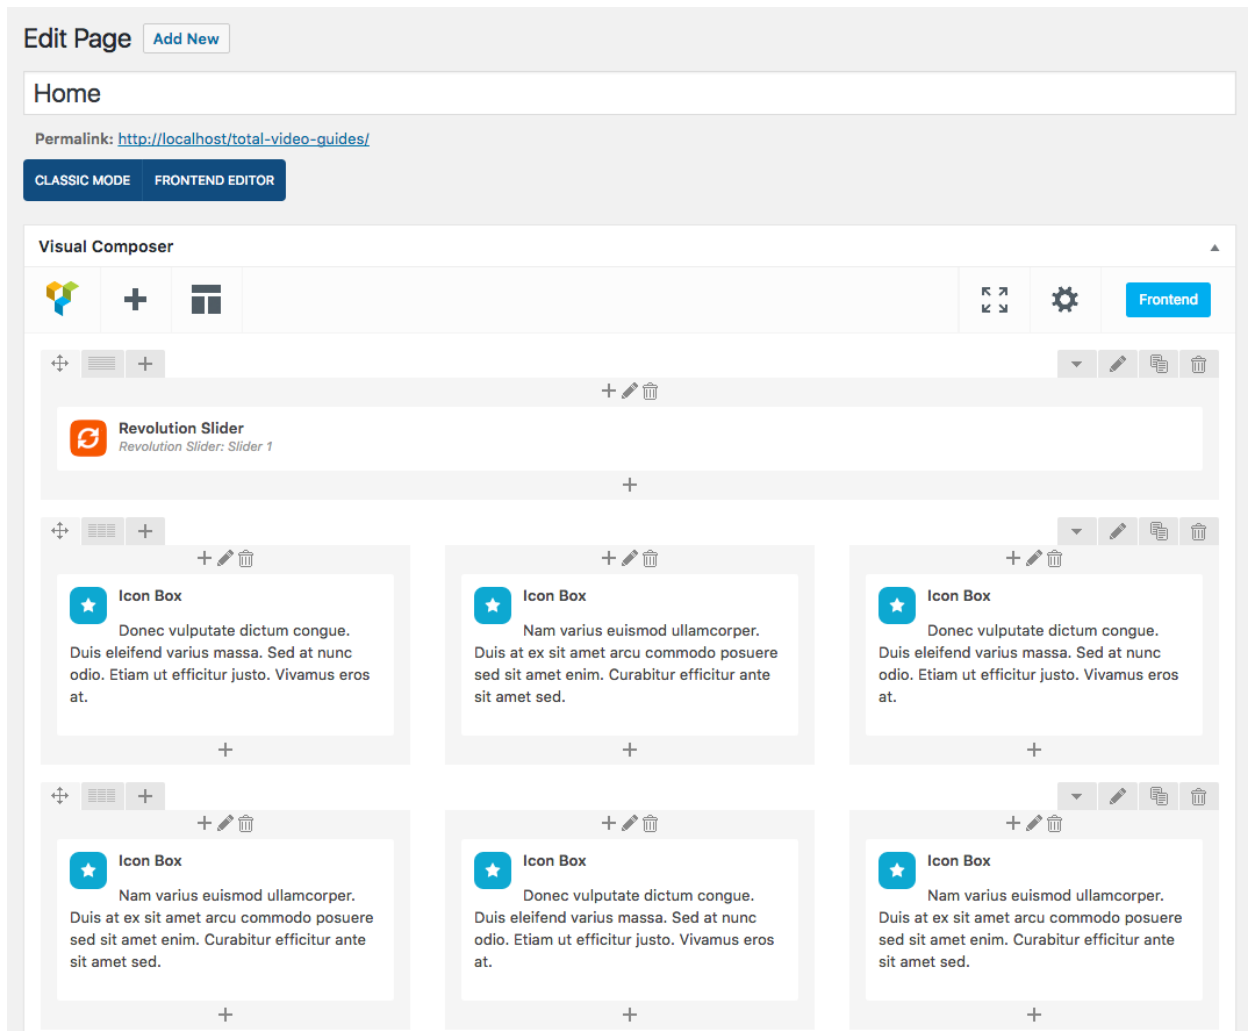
Edit Page Add New

Home

Permalink: http://localhost/total-video-guides/

CLASSIC MODE FRONTEND EDITOR

Visual Composer

Frontend

Revolution Slider
Revolution Slider: Slider 1

Icon Box
Donec vulputate dictum congue. Duis eleifend varius massa. Sed at nunc odio. Etiam ut efficitur justo. Vivamus eros at.

Icon Box
Nam varius euismod ullamcorper. Duis at ex sit amet arcu commodo posuere sed sit amet enim. Curabitur efficitur ante sit amet sed.

Icon Box
Donec vulputate dictum congue. Duis eleifend varius massa. Sed at nunc odio. Etiam ut efficitur justo. Vivamus eros at.

Icon Box
Nam varius euismod ullamcorper. Duis at ex sit amet arcu commodo posuere sed sit amet enim. Curabitur efficitur ante sit amet sed.

Icon Box
Donec vulputate dictum congue. Duis eleifend varius massa. Sed at nunc odio. Etiam ut efficitur justo. Vivamus eros at.

Icon Box
Nam varius euismod ullamcorper. Duis at ex sit amet arcu commodo posuere sed sit amet enim. Curabitur efficitur ante sit amet sed.